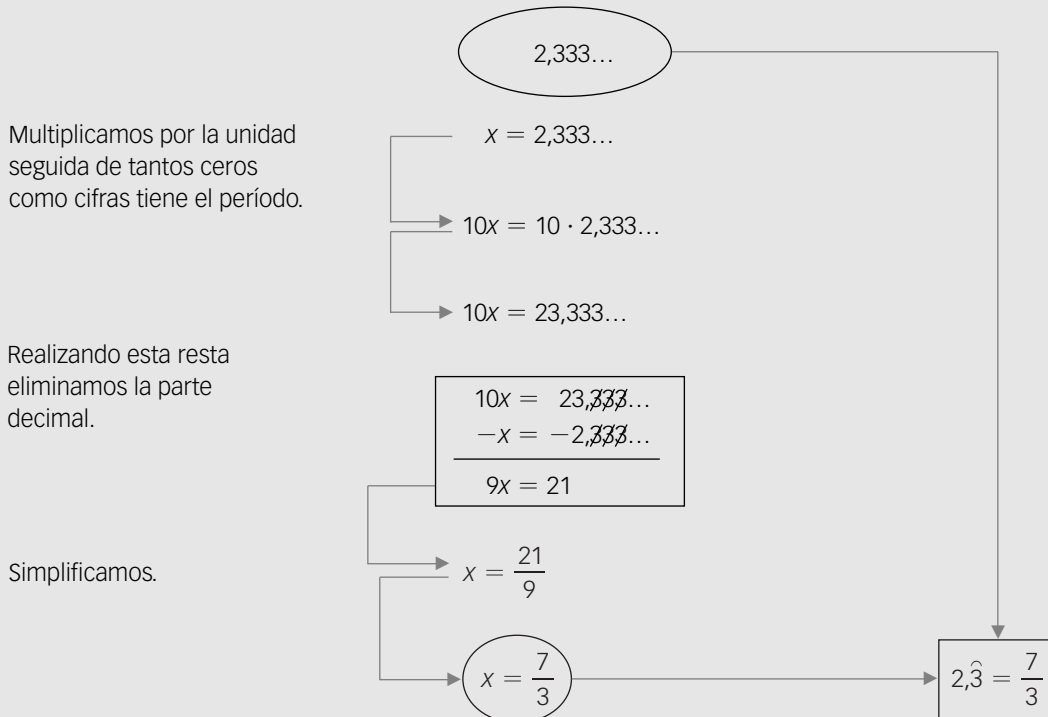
2,333…

Multiplicamos por la unidad seguida de tantos ceros como cifras tiene el período.

$x = 2,333\ldots$

$10x = 10 \cdot 2,333\ldots$

$10x = 23,333\ldots$

Realizando esta resta eliminamos la parte decimal.

$10x = 23,333\ldots$
$-x = -2,333\ldots$
$9x = 21$

Simplificamos.

$x = \frac{21}{9}$

$x = \frac{7}{3}$

$2,\hat{3} = \frac{7}{3}$